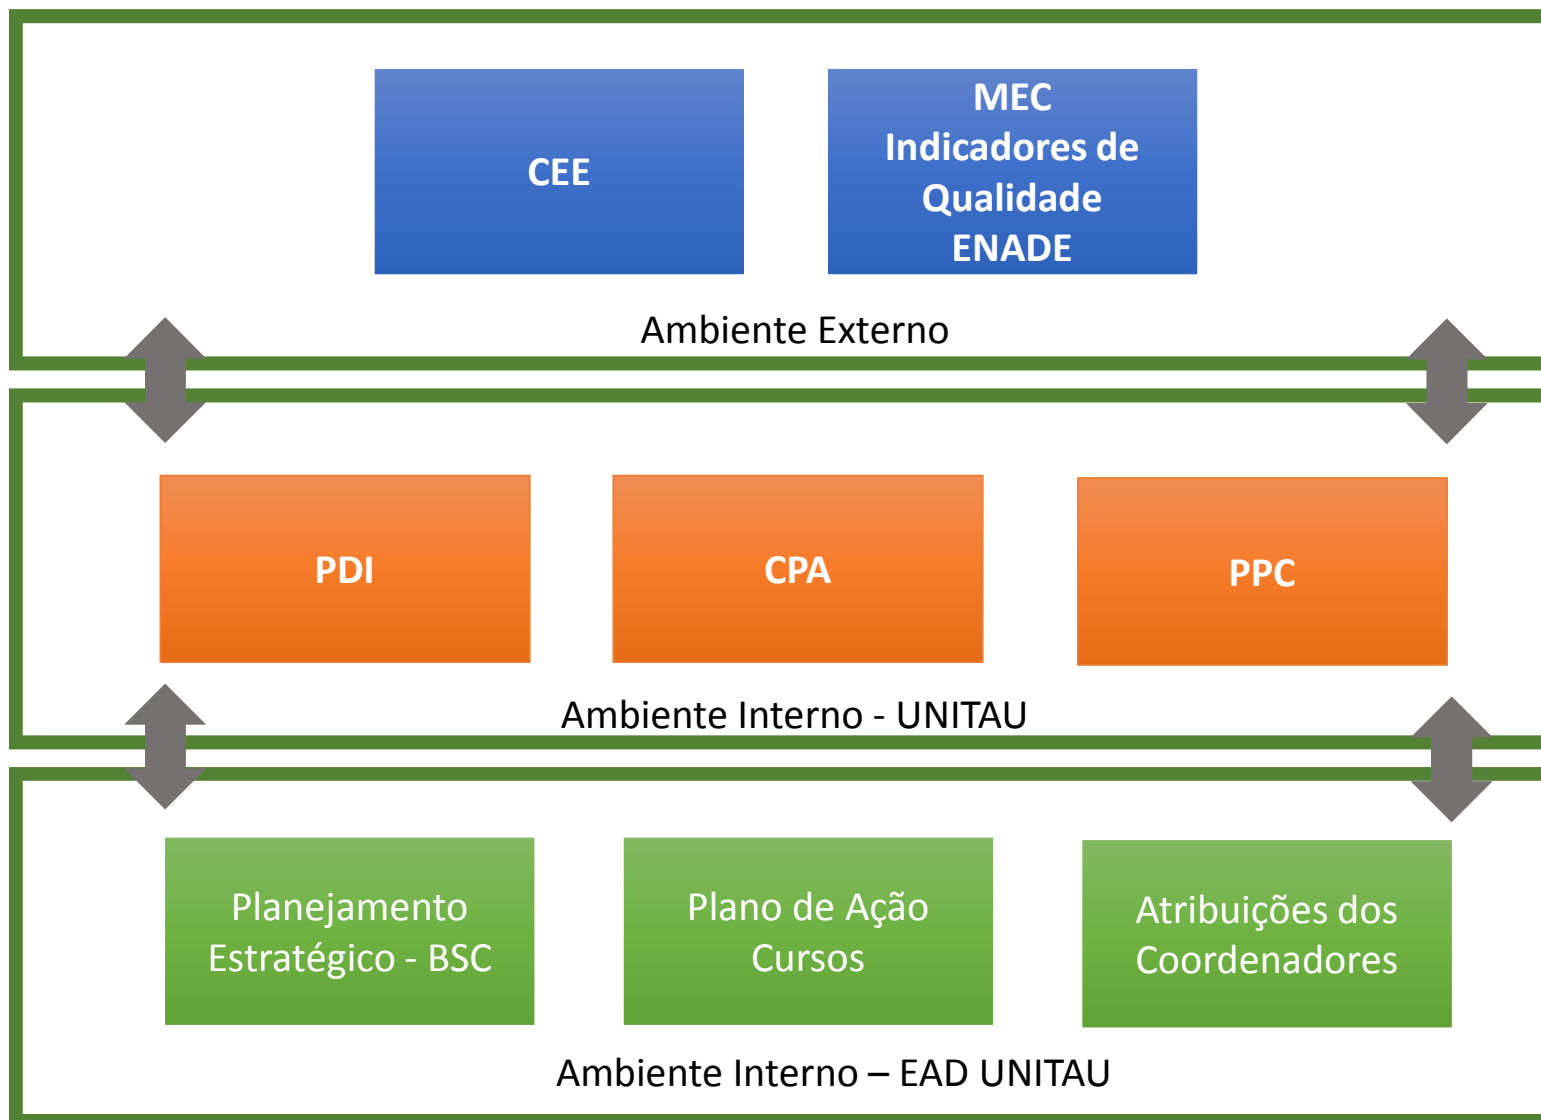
CEE

MEC
Indicadores de
Qualidade
ENADE

Ambiente Externo

PDI

CPA

PPC

Ambiente Interno - UNITAU

Planejamento
Estratégico - BSC

Plano de Ação
Cursos

Atribuições dos
Coordenadores

Ambiente Interno – EAD UNITAU